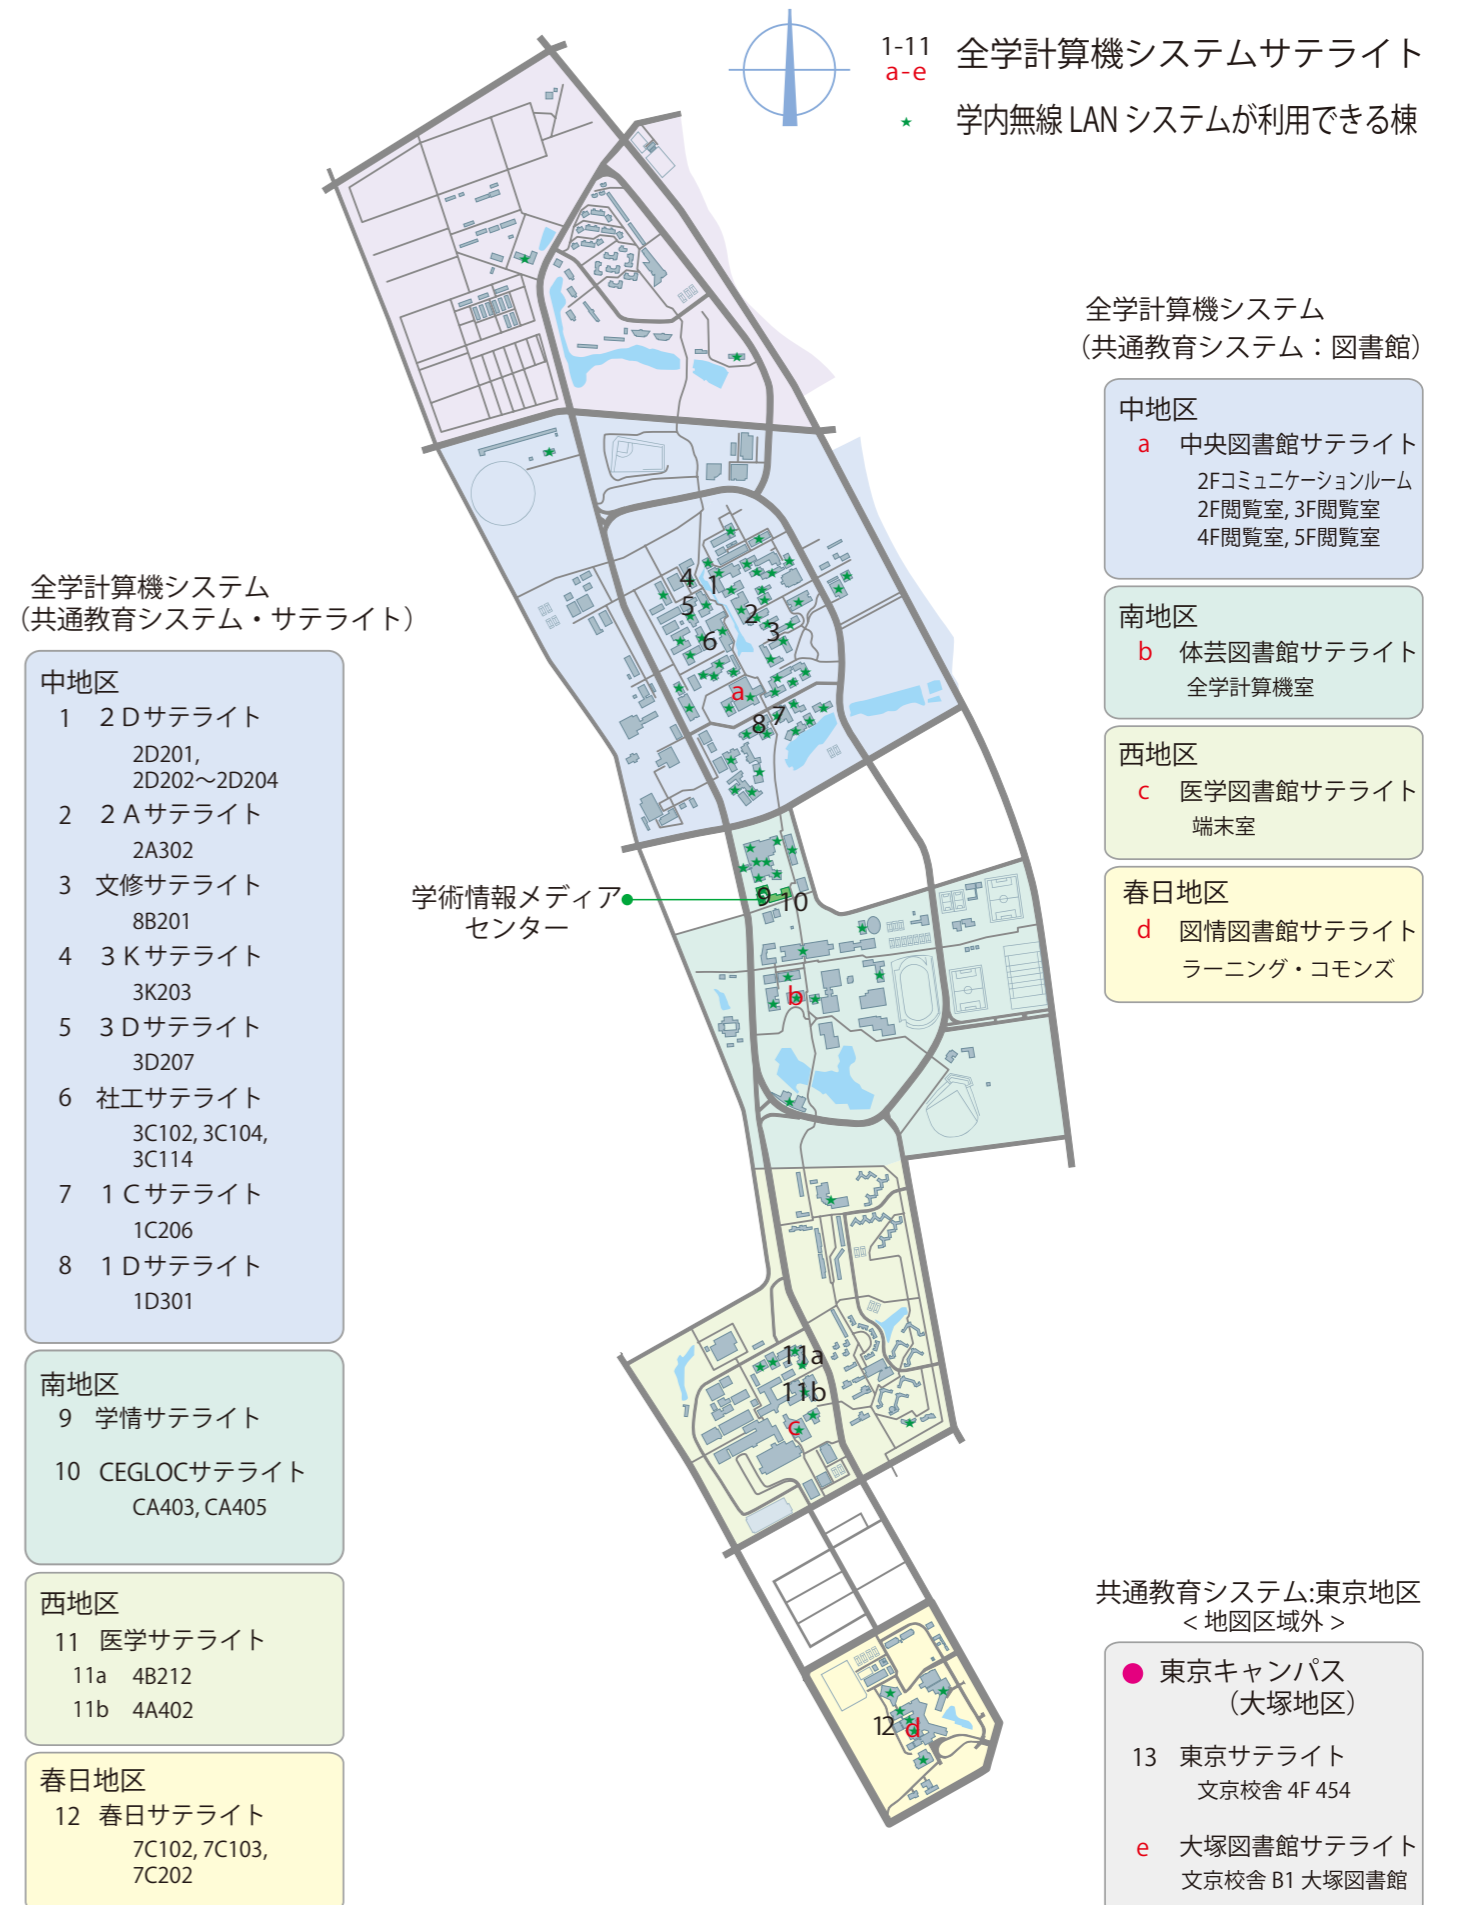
1-11
a-e 全学計算機システムサテライト
★ 学内無線 LAN システムが利用できる棟

全学計算機システム
（共通教育システム：図書館）

中地区
a 中央図書館サテライト
2Fコミュニケーションルーム
2F閲覧室, 3F閲覧室
4F閲覧室, 5F閲覧室

南地区
b 体芸図書館サテライト
全学計算機室

西地区
c 医学図書館サテライト
端末室

春日地区
d 図情図書館サテライト
ラーニング・コモンズ

全学計算機システム
（共通教育システム・サテライト）

中地区
1 2Dサテライト
2D201,
2D202～2D204
2 2Aサテライト
2A302
3 文修サテライト
8B201
4 3Kサテライト
3K203
5 3Dサテライト
3D207
6 社工サテライト
3C102, 3C104,
3C114
7 1Cサテライト
1C206
8 1Dサテライト
1D301

南地区
9 学情サテライト
10 CEGLOCサテライト
CA403, CA405

西地区
11 医学サテライト
11a 4B212
11b 4A402

春日地区
12 春日サテライト
7C102, 7C103,
7C202

学術情報メディア
センター

4 1
5 2
6 3
a
8 7
9 10
b
11a
11b
c
12 d

共通教育システム:東京地区
＜地図区域外＞

● 東京キャンパス
（大塚地区）
13 東京サテライト
文京校舎 4F 454
e 大塚図書館サテライト
文京校舎 B1 大塚図書館